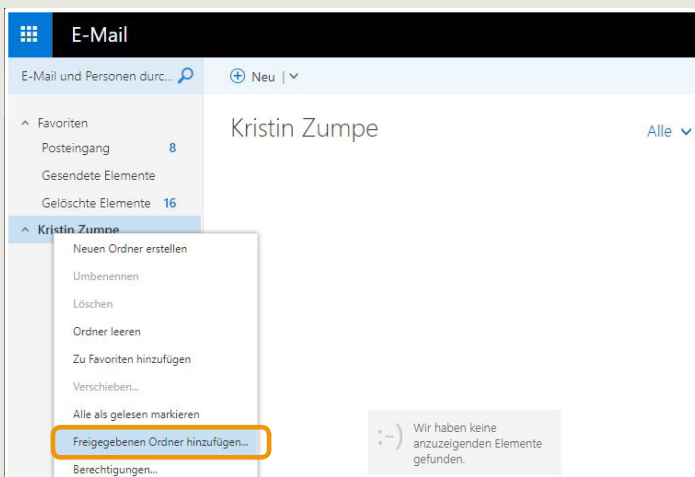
E-Mail

E-Mail und Personen durc...

Neu |

Favoriten
Posteingang 8
Gesendete Elemente
Gelöschte Elemente 16
Kristin Zumpe

Neuen Ordner erstellen
Umbenennen
Löschen
Ordner leeren
Zu Favoriten hinzufügen
Verschieben...
Alle als gelesen markieren
Freigegebenen Ordner hinzufügen...
Berechtigungen...

Kristin Zumpe

Alle

:-)
Wir haben keine anzuzeigenden Elemente gefunden.